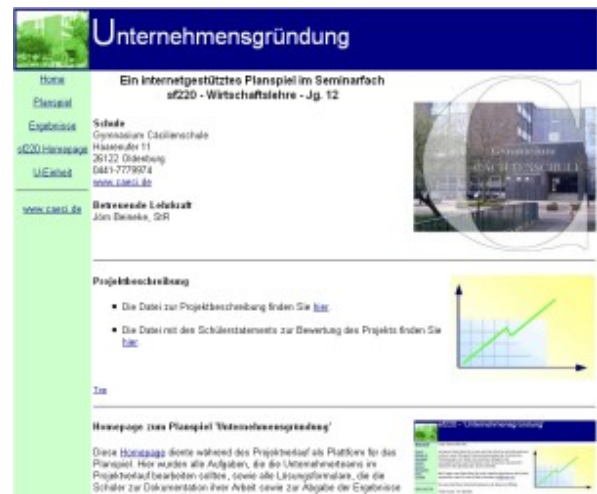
Unternehmensgründung

Home

Planspiel

Ergebnisse

sf220 Homepage

U-Einheit

www.caeci.de

Ein internetgestütztes Planspiel im Seminarfach
sf220 - Wirtschaftslehre - Jg. 12

Schule
Gymnasium Cäcilienschule
Haarenufer 11
26122 Oldenburg
0441-7779974
www.caeci.de

Betreuende Lehrkraft
Jörn Beineke, StR

Gymnasium
CÄCILIENSCHULE

Projektbeschreibung

• Die Datei zur Projektbeschreibung finden Sie hier.

• Die Datei mit den Schülerstatements zur Bewertung des Projekts finden Sie hier.

Top

Homepage zum Planspiel 'Unternehmensgründung'

Diese Homepage diente während des Projektverlauf als Plattform für das Planspiel. Hier wurden alle Aufgaben, die die Unternehmensteams im Projektverlauf bearbeiten sollten, sowie alle Lösungsformulare, die die Schüler zur Dokumentation ihrer Arbeit sowie zur Abgabe der Ergebnisse

sf220 - Unternehmensgründung